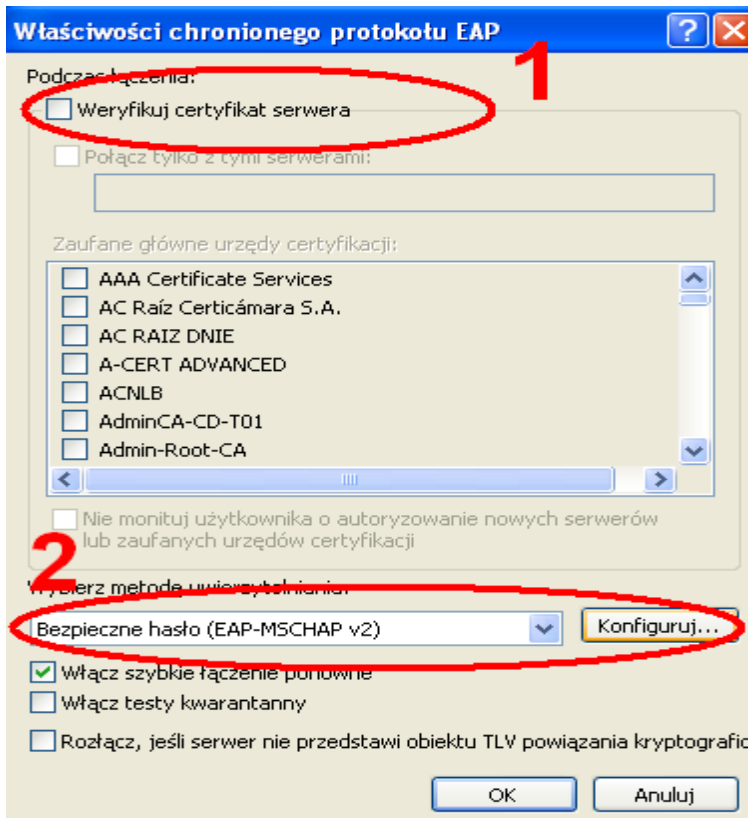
Właściwości chronionego protokołu EAP

?

1

Podczas łączenia:

Weryfikuj certyfikat serwera

Połącz tylko z tymi serwerami:

Zaufane główne urzędy certyfikacji:

AAA Certificate Services

AC Raíz Certicámara S.A.

AC RAIZ DNIE

A-CERT ADVANCED

ACNLB

AdminCA-CD-T01

Admin-Root-CA

Nie monituj użytkownika o autoryzowanie nowych serwerów lub zaufanych urzędów certyfikacji

2

Wybierz metodę uwierzytelniania:

Bezpieczne hasło (EAP-MSCHAP v2)

Konfiguruj...

Włącz szybkie łączenie ponowne

Włącz testy kwarantanny

Rozłącz, jeśli serwer nie przedstawi obiektu TLV powiązania kryptografic

OK

Anuluj